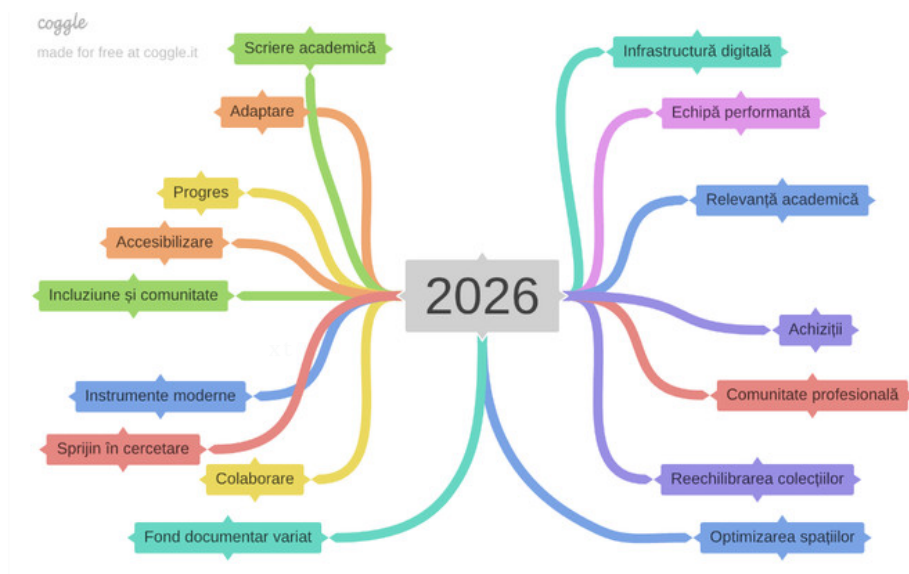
coggle
made for free at coggle.it

2026

Scriere academică

Adaptare

Progres

Accesibilizare

Incluziune și comunitate

Instrumente moderne

Sprijin în cercetare

Colaborare

Fond documentar variat

Infrastructură digitală

Echipă performantă

Relevanță academică

Achiziții

Comunitate profesională

Reechilibrarea colecțiilor

Optimizarea spațiilor